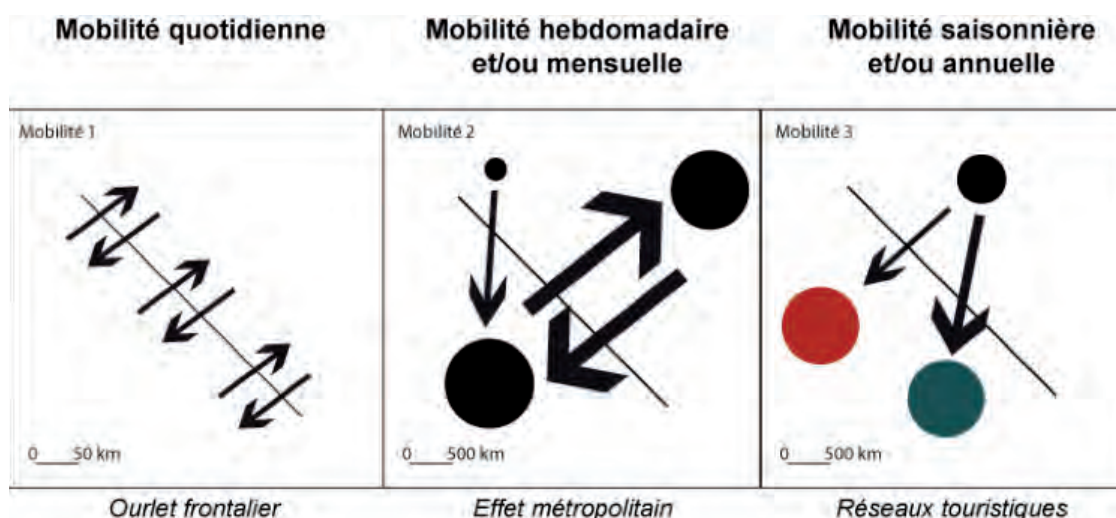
Mobilité quotidienne

Mobilité hebdomadaire et/ou mensuelle

Mobilité saisonnière et/ou annuelle

Mobilité 1

0 50 km

Ourlet frontalier

Mobilité 2

0 500 km

Effet métropolitain

Mobilité 3

0 500 km

Réseaux touristiques